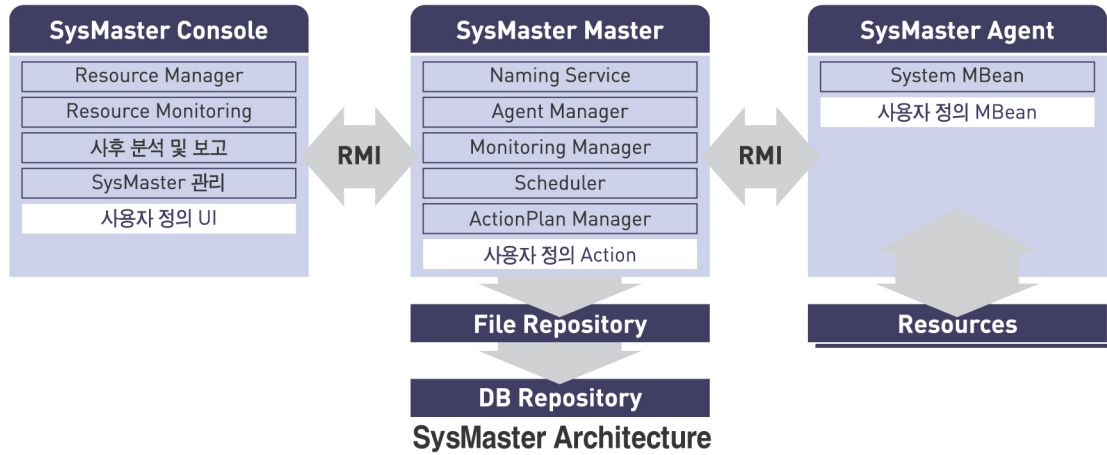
SysMaster Console

Resource Manager

Resource Monitoring

사후 분석 및 보고

SysMaster 관리

사용자 정의 UI

RMI

SysMaster Master

Naming Service

Agent Manager

Monitoring Manager

Scheduler

ActionPlan Manager

사용자 정의 Action

RMI

SysMaster Agent

System MBean

사용자 정의 MBean

File Repository

DB Repository

Resources

SysMaster Architecture